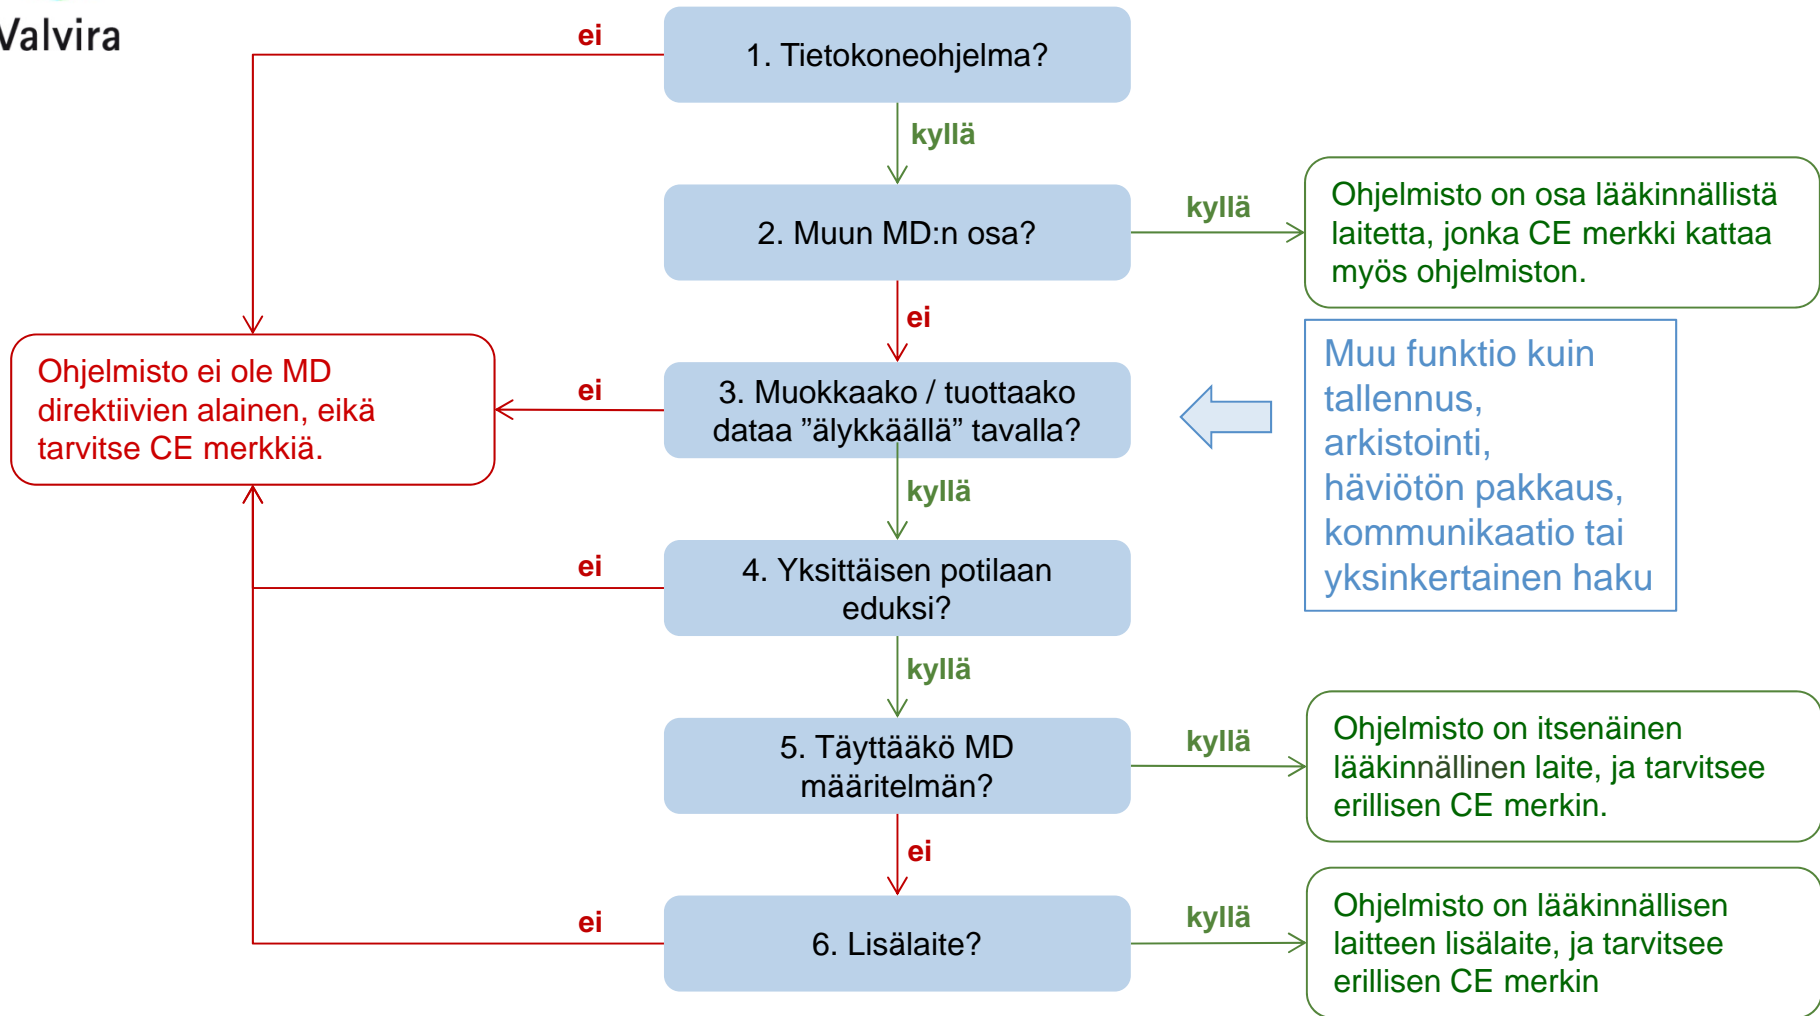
Valvira

ei

1. Tietokoneohjelma?

kyllä

2. Muun MD:n osa?

kyllä

Ohjelmisto on osa lääkinnällistä laitetta, jonka CE merkki kattaa myös ohjelmiston.

ei

Ohjelmisto ei ole MD direktiivien alainen, eikä tarvitse CE merkkiä.

ei

3. Muokkaako / tuottaako dataa ”älykkäällä” tavalla?

Muu funktio kuin tallennus, arkistointi, häviötön pakkaus, kommunikaatio tai yksinkertainen haku

kyllä

ei

4. Yksittäisen potilaan eduksi?

kyllä

5. Täyttääkö MD määritelmän?

kyllä

Ohjelmisto on itsenäinen lääkinnällinen laite, ja tarvitsee erillisen CE merkin.

ei

ei

6. Lisälaite?

kyllä

Ohjelmisto on lääkinnällisen laitteen lisälaite, ja tarvitsee erillisen CE merkin